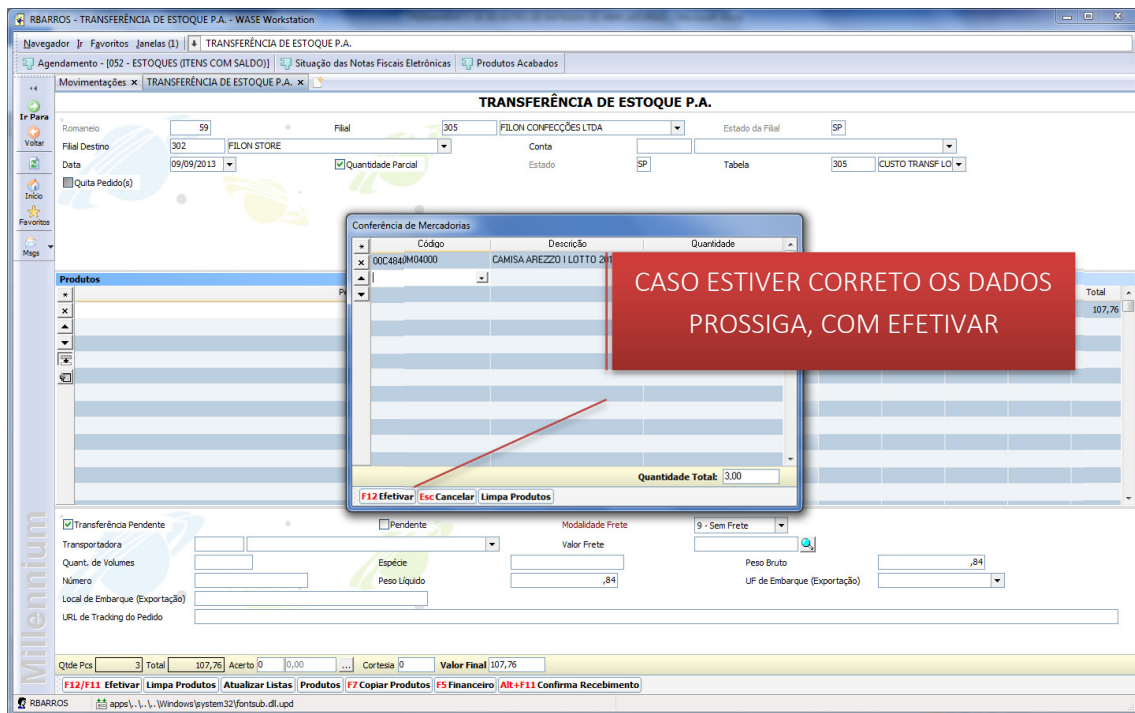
RBARROS - TRANSFERÊNCIA DE ESTOQUE P.A. - WASE Workstation

Navegador Ir Favoritos Janelas (1) TRANSFERÊNCIA DE ESTOQUE P.A.

Agendamento - [052 - ESTOQUES (ITENS COM SALDO)] Situação das Notas Fiscais Eletrônicas Produtos Acabados

Ir Para
Voltar
Início
Favoritos
Msgs

Movimentações × TRANSFERÊNCIA DE ESTOQUE P.A. ×

TRANSFERÊNCIA DE ESTOQUE P.A.

Romaneio 59 Filial 305 FILON CONFECÇÕES LTDA Estado da Filial SP
Filial Destino 302 FILON STORE Conta
Data 09/09/2013 Quantidade Parcial Estado SP Tabela 305 CUSTO TRANSF LO
Quita Pedido(s)

Produtos
Total
107,76

Conferência de Mercadorias

| Código | Descrição | Quantidade |
|---|---|---|
| 00C484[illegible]M04000 | CAMISA AREZZO I LOTTO 20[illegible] | |

Quantidade Total: 3,00

F12 Efetivar Esc Cancelar Limpa Produtos

CASO ESTIVER CORRETO OS DADOS PROSSIGA, COM EFETIVAR

Transferência Pendente Pendente Modalidade Frete 9 - Sem Frete
Transportadora Valor Frete
Quant. de Volumes Espécie Peso Bruto ,84
Número Peso Líquido ,84 UF de Embarque (Exportação)
Local de Embarque (Exportação)
URL de Tracking do Pedido

Millennium

Qtde Pcs 3 Total 107,76 Acerto 0 0,00 ... Cortesia 0 Valor Final 107,76

F12/F11 Efetivar Limpa Produtos Atualizar Listas Produtos F7 Copiar Produtos F5 Financeiro Alt+F11 Confirma Recebimento

RBARROS apps\..\..\Windows\system32\fontsub.dll.upd